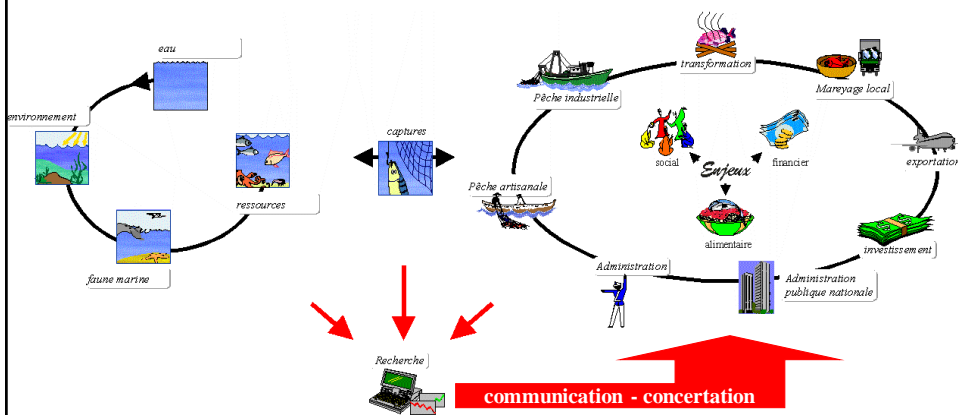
eau

environnement

ressources

faune marine

captures

transformation

Pêche industrielle

Mareyage local

social

financier

Enjeux

exportation

Pêche artisanale

alimentaire

investissement

Administration

Administration publique nationale

Recherche

communication - concertation